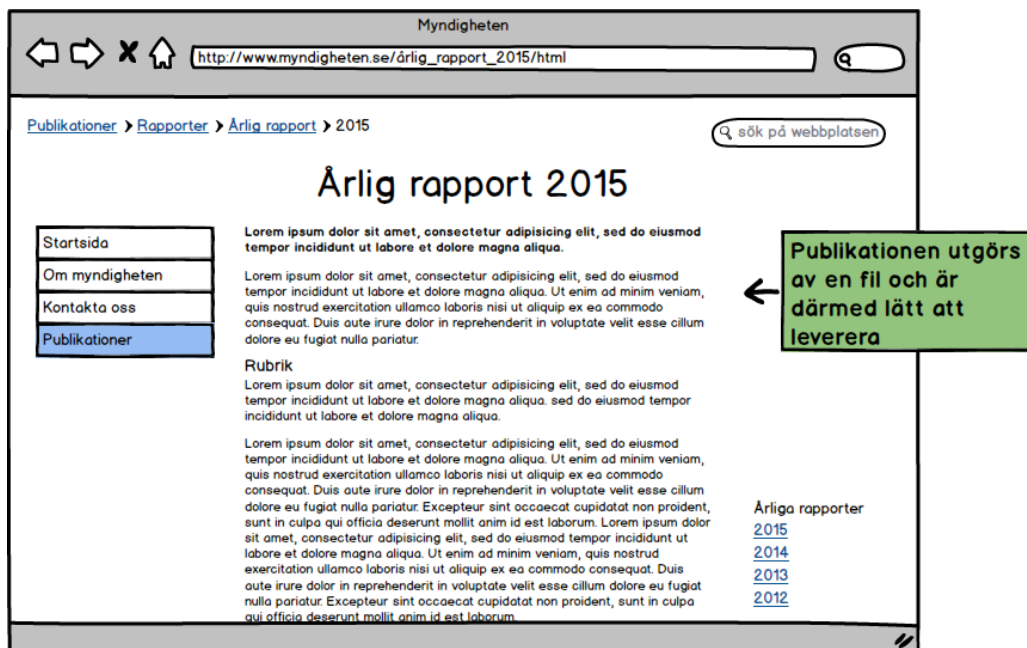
Myndigheten

http://www.myndigheten.se/årlig_rapport_2015/html

Publikationer > Rapporter > Årlig rapport > 2015

sök på webbplatsen

Årlig rapport 2015

Startsida
Om myndigheten
Kontakta oss
Publikationer

Lorem ipsum dolor sit amet, consectetur adipisicing elit, sed do eiusmod tempor incididunt ut labore et dolore magna aliqua.

Lorem ipsum dolor sit amet, consectetur adipisicing elit, sed do eiusmod tempor incididunt ut labore et dolore magna aliqua. Ut enim ad minim veniam, quis nostrud exercitation ullamco laboris nisi ut aliquip ex ea commodo consequat. Duis aute irure dolor in reprehenderit in voluptate velit esse cillum dolore eu fugiat nulla pariatur.

Rubrik
Lorem ipsum dolor sit amet, consectetur adipisicing elit, sed do eiusmod tempor incididunt ut labore et dolore magna aliqua. sed do eiusmod tempor incididunt ut labore et dolore magna aliqua.

Lorem ipsum dolor sit amet, consectetur adipisicing elit, sed do eiusmod tempor incididunt ut labore et dolore magna aliqua. Ut enim ad minim veniam, quis nostrud exercitation ullamco laboris nisi ut aliquip ex ea commodo consequat. Duis aute irure dolor in reprehenderit in voluptate velit esse cillum dolore eu fugiat nulla pariatur. Excepteur sint occaecat cupidatat non proident, sunt in culpa qui officia deserunt mollit anim id est laborum. Lorem ipsum dolor sit amet, consectetur adipisicing elit, sed do eiusmod tempor incididunt ut labore et dolore magna aliqua. Ut enim ad minim veniam, quis nostrud exercitation ullamco laboris nisi ut aliquip ex ea commodo consequat. Duis aute irure dolor in reprehenderit in voluptate velit esse cillum dolore eu fugiat nulla pariatur. Excepteur sint occaecat cupidatat non proident, sunt in culpa qui officia deserunt mollit anim id est laborum.

Publikationen utgörs av en fil och är därmed lätt att leverera

Årliga rapporter
2015
2014
2013
2012